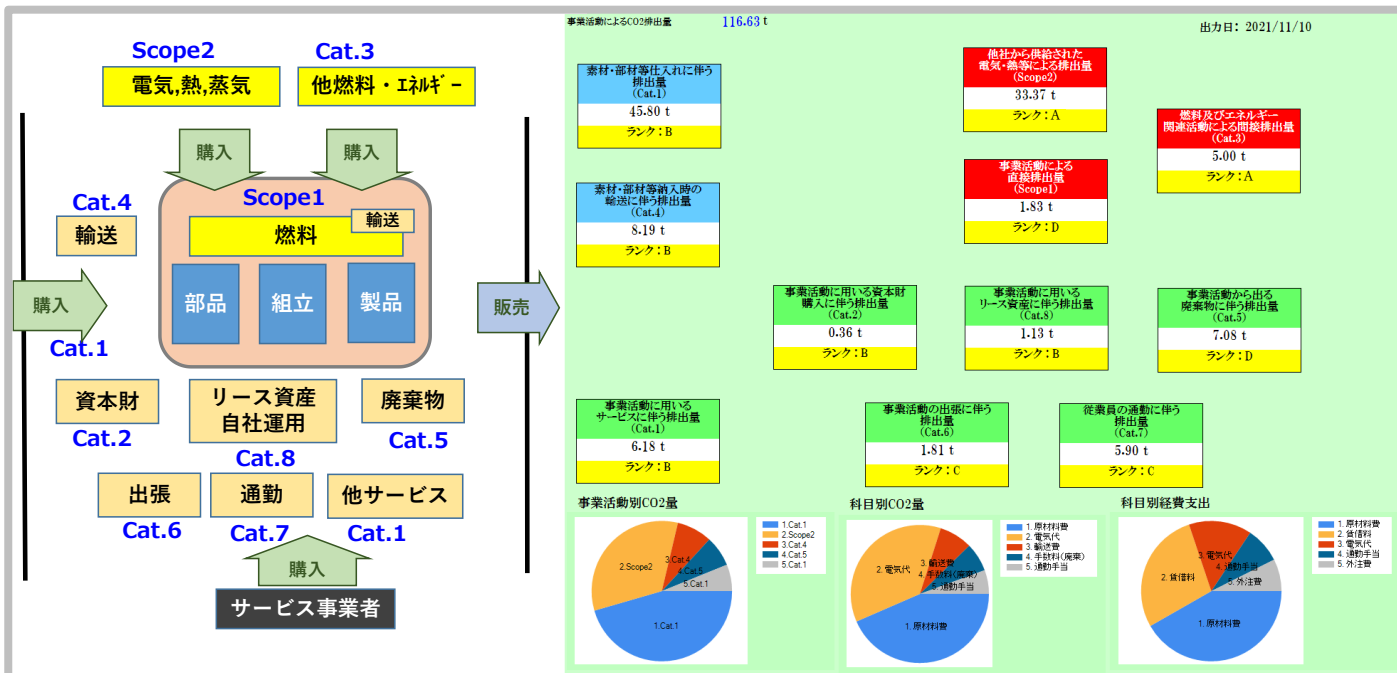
Scope2
電気,熱,蒸気
Cat.3
他燃料・ｴﾈﾙｷﾞｰ

購入
購入

Cat.4
輸送

Scope1
輸送
燃料
部品
組立
製品

購入
Cat.1

販売

資本財
Cat.2
リース資産
自社運用
Cat.8
廃棄物
Cat.5

出張
Cat.6
通勤
Cat.7
他サービス
Cat.1

購入
サービス事業者

事業活動によるCO2排出量 116.63 t
出力日：2021/11/10

素材・部材等仕入れに伴う排出量
(Cat.1)
45.80 t
ランク：B

他社から供給された電気・熱等による排出量
(Scope2)
33.37 t
ランク：A

燃料及びエネルギー関連活動による間接排出量
(Cat.3)
5.00 t
ランク：A

事業活動による直接排出量
(Scope1)
1.83 t
ランク：D

素材・部材等納入時の輸送に伴う排出量
(Cat.4)
8.19 t
ランク：B

事業活動に用いる資本財購入に伴う排出量
(Cat.2)
0.36 t
ランク：B

事業活動に用いるリース資産に伴う排出量
(Cat.8)
1.13 t
ランク：B

事業活動から出る廃棄物に伴う排出量
(Cat.5)
7.08 t
ランク：D

事業活動に用いるサービスに伴う排出量
(Cat.1)
6.18 t
ランク：B

事業活動の出張に伴う排出量
(Cat.6)
1.81 t
ランク：C

従業員の通勤に伴う排出量
(Cat.7)
5.90 t
ランク：C

事業活動別CO2量
1.Cat.1
2.Scope2
3.Cat.4
4.Cat.5
5.Cat.1
2.Scope2
3.Cat.4
4.Cat.5
5.Cat.1
1.Cat.1

科目別CO2量
1. 原材料費
2. 電気代
3. 輸送費
4. 手数料(廃棄)
5. 通勤手当
2. 電気代
3. 輸送費
4. 手数料(廃棄)
5. 通勤手当
1. 原材料費

科目別経費支出
1. 原材料費
2. 賃借料
3. 電気代
4. 通勤手当
5. 外注費
3. 電気代
4. 通勤手当
5. 外注費
2. 賃借料
1. 原材料費